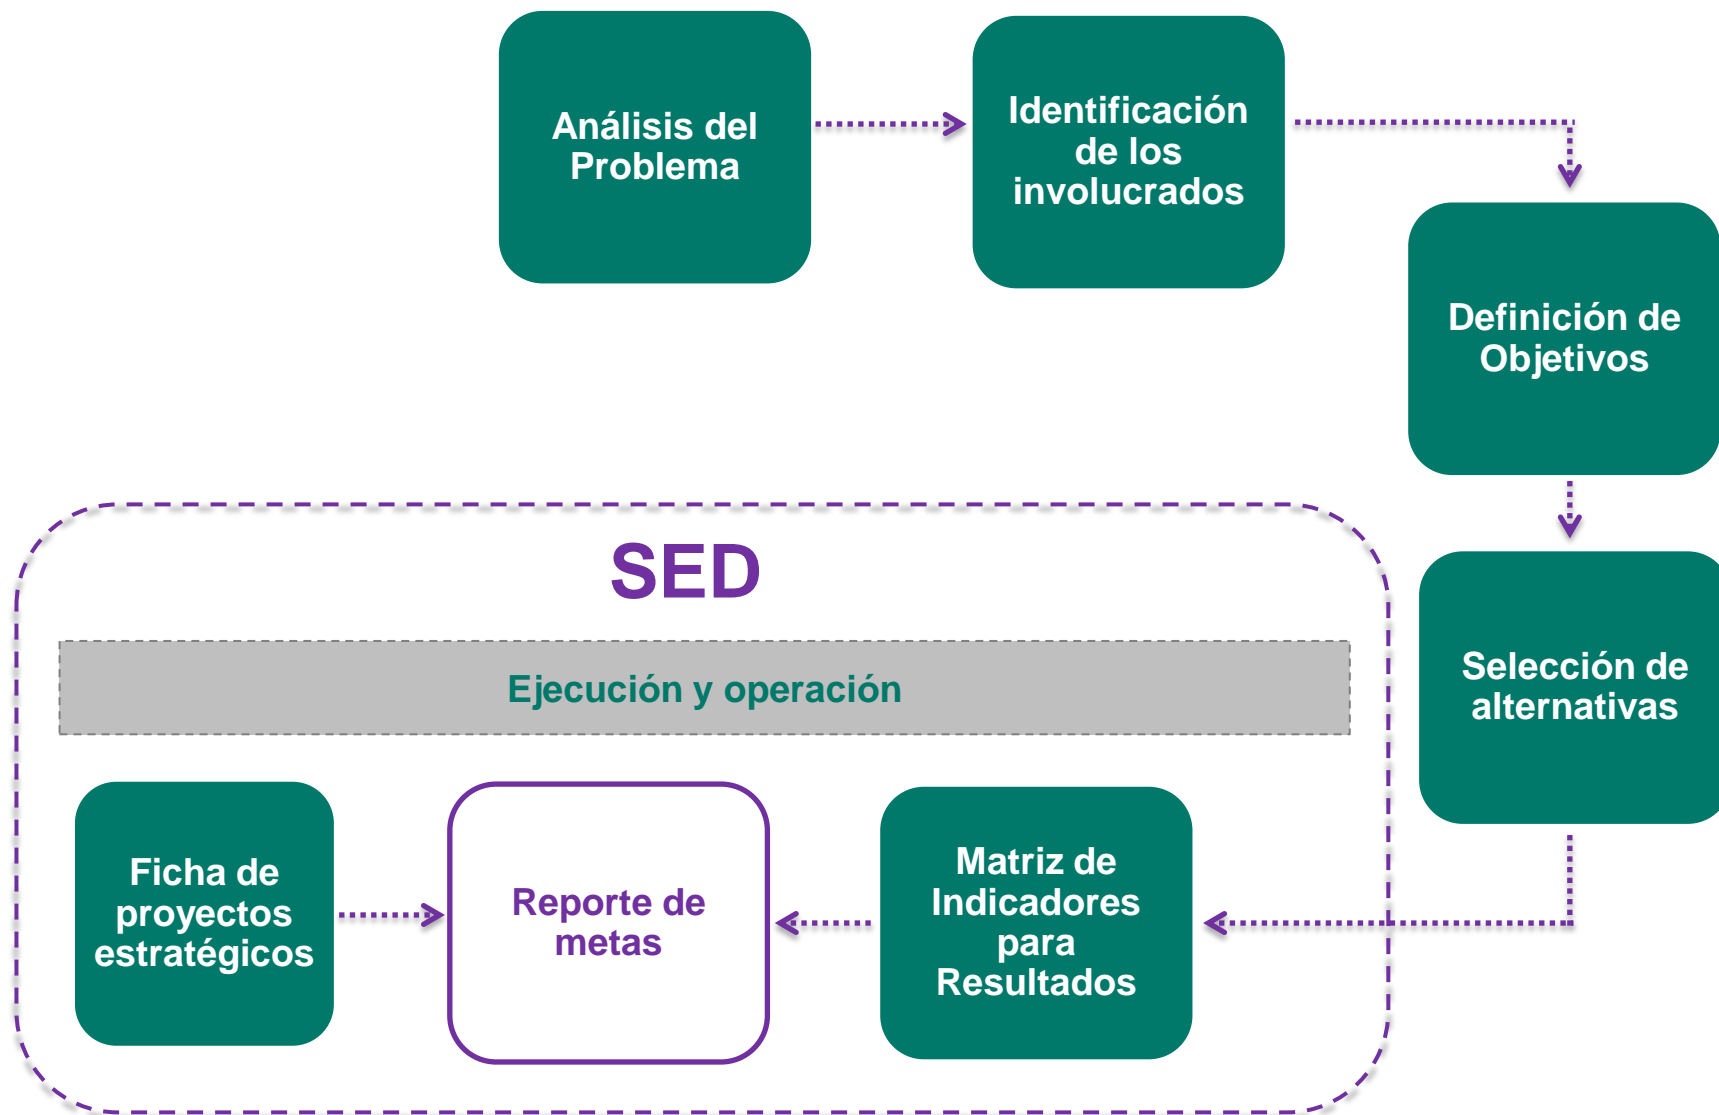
Análisis del Problema

Identificación de los involucrados

Definición de Objetivos

Selección de alternativas

SED

Ejecución y operación

Ficha de proyectos estratégicos

Reporte de metas

Matriz de Indicadores para Resultados